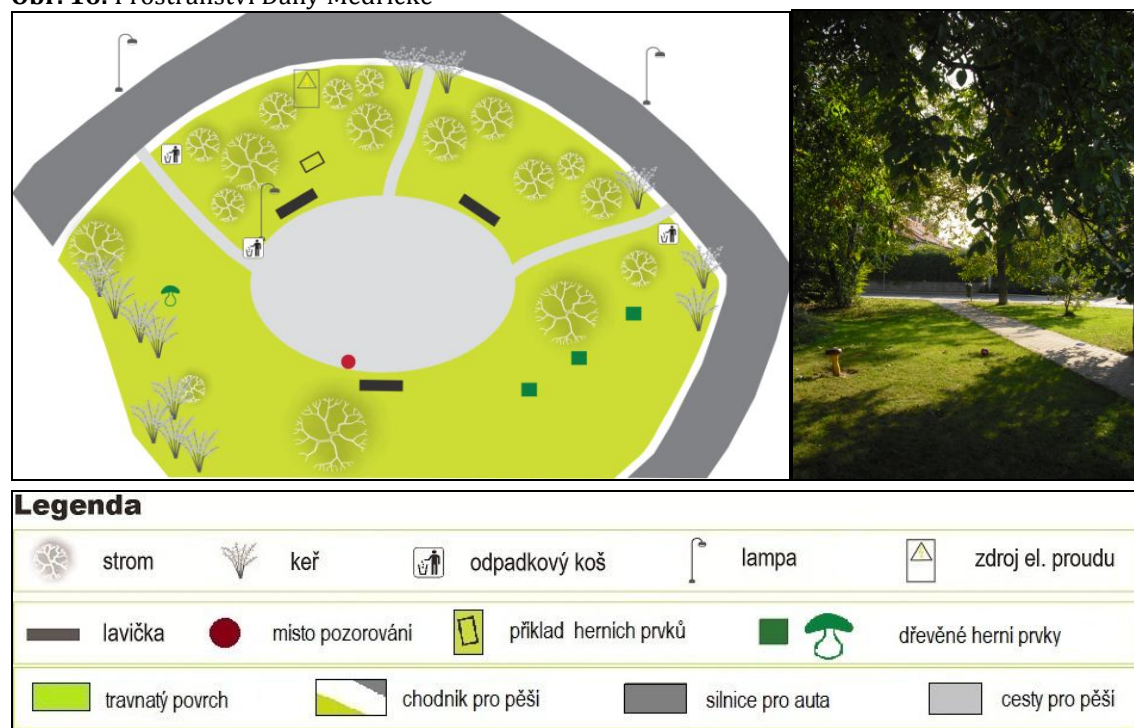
Obr. 16: Prostranství Dany Medřické

Legenda

strom keř odpadkový koš lampa zdroj el. proudu

lavička misto pozorování příklad hernich prvků dřevěné herní prvky

travnatý povrch chodník pro pěší silnice pro auta cesty pro pěší